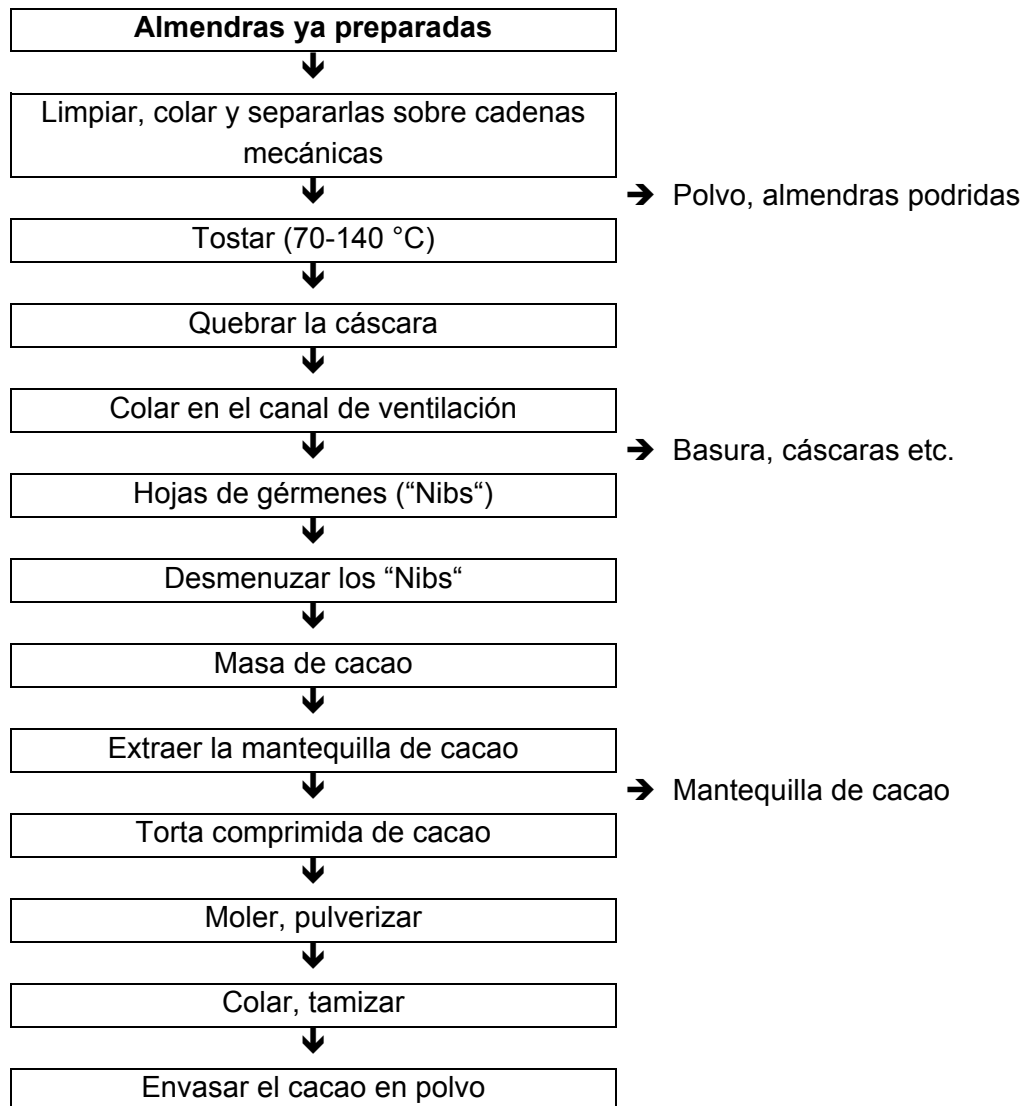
Almendras ya preparadas
↓
Limpiar, colar y separarlas sobre cadenas mecánicas
↓
→ Polvo, almendras podridas
Tostar (70-140 °C)
↓
Quebrar la cáscara
↓
Colar en el canal de ventilación
↓
→ Basura, cáscaras etc.
Hojas de gérmenes (“Nibs“)
↓
Desmenuzar los “Nibs“
↓
Masa de cacao
↓
Extraer la mantequilla de cacao
↓
→ Mantequilla de cacao
Torta comprimida de cacao
↓
Moler, pulverizar
↓
Colar, tamizar
↓
Envasar el cacao en polvo